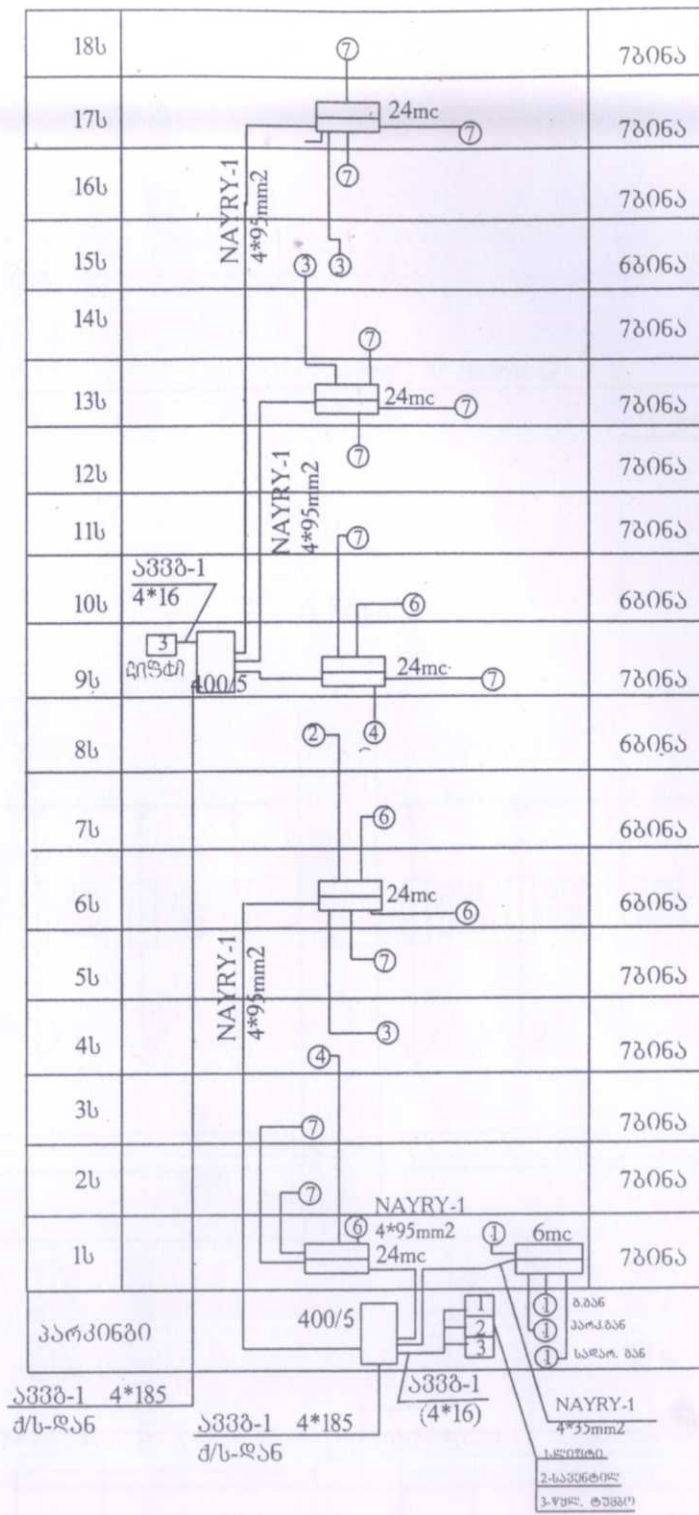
18ს 7ბინა
17ს 24mc 7ბინა
16ს 7ბინა
15ს 6ბინა
14ს 7ბინა
13ს 24mc 7ბინა
12ს 7ბინა
11ს 7ბინა
10ს 6ბინა
9ს 24mc 7ბინა
8ს 6ბინა
7ს 6ბინა
6ს 24mc 6ბინა
5ს 7ბინა
4ს 7ბინა
3ს 7ბინა
2ს 7ბინა
1ს 24mc 6mc 7ბინა
პარკინგი

NAYRY-1
4*95mm2

NAYRY-1
4*95mm2

NAYRY-1
4*95mm2

NAYRY-1
4*95mm2

ავვგ-1
4*16

3
ლიფტი

400/5

400/5

7 7 7 3 3 7 7 7 7 6 7 4 2 6 6 7 3 4 7 7 6 1

1 გ.გან
1 პარკ.გან
1 სადარ. გან

1
2
3

ავვგ-1 4*185
ქ/ს-დან

ავვგ-1 4*185
ქ/ს-დან

ავვგ-1
(4*16)

NAYRY-1
4*35mm2

1-ლიფტი
2-სავენტილ
3-ჭუჭ. ტუმბო